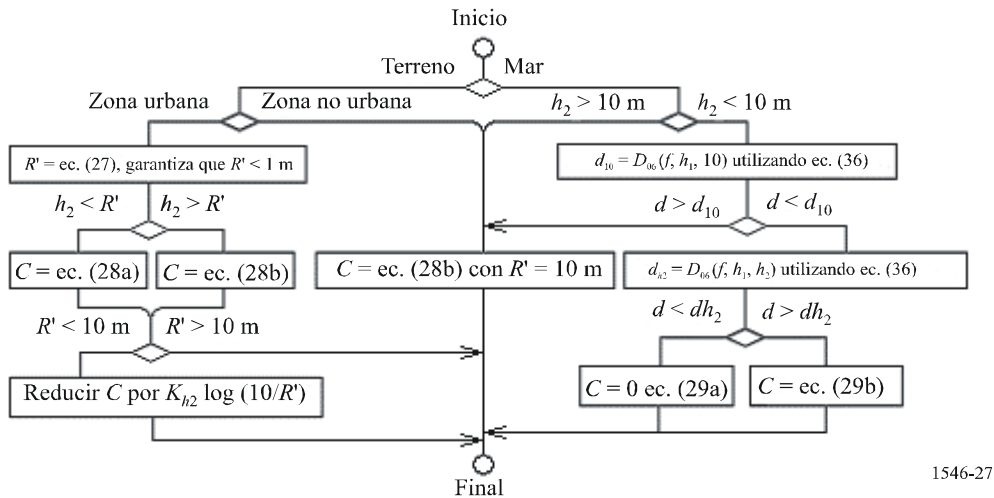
Inicio

Terreno

Mar

Zona urbana

Zona no urbana

$h_2 > 10$ m

$h_2 < 10$ m

$R'$ = ec. (27), garantiza que $R' < 1$ m

$d_{10} = D_{06}(f, h_1, 10)$ utilizando ec. (36)

$h_2 < R'$

$h_2 > R'$

$d > d_{10}$

$d < d_{10}$

$C$ = ec. (28a)

$C$ = ec. (28b)

$C$ = ec. (28b) con $R'$ = 10 m

$d_{h2} = D_{06}(f, h_1, h_2)$ utilizando ec. (36)

$R' < 10$ m

$R' > 10$ m

$d < dh_2$

$d > dh_2$

Reducir $C$ por $K_{h2}$ log $(10/R')$

$C = 0$ ec. (29a)

$C$ = ec. (29b)

Final

1546-27